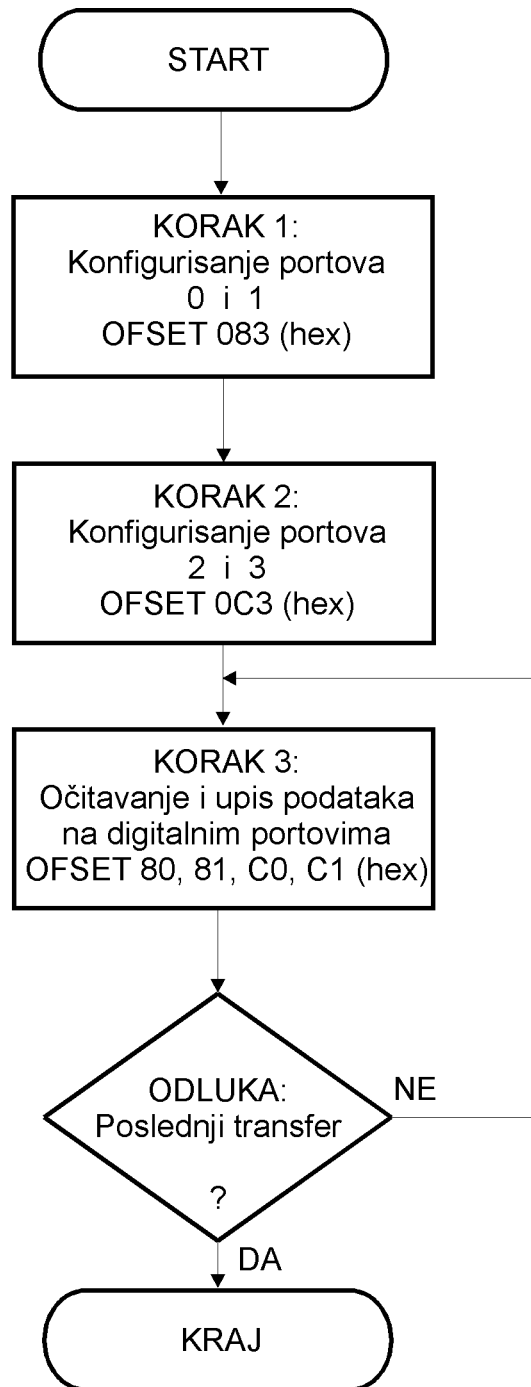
START

KORAK 1:
Konfigurisanje portova
0 i 1
OFSET 083 (hex)

KORAK 2:
Konfigurisanje portova
2 i 3
OFSET 0C3 (hex)

KORAK 3:
Očitavanje i upis podataka
na digitalnim portovima
OFSET 80, 81, C0, C1 (hex)

ODLUKA:
Poslednji transfer
?

NE

DA

KRAJ